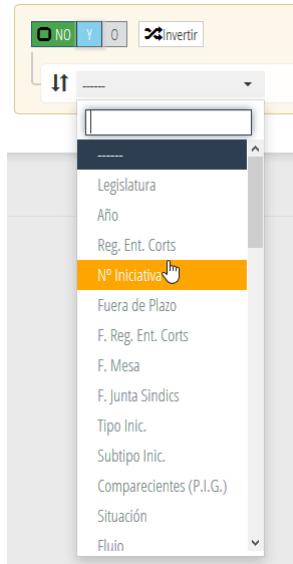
NO Y O Invertir

------

------
Legislatura
Año
Reg. Ent. Corts
Nº Iniciativa
Fuera de Plazo
F. Reg. Ent. Corts
F. Mesa
F. Junta Sindics
Tipo Inic.
Subtipo Inic.
Comparecientes (P.I.G.)
Situación
Flujo